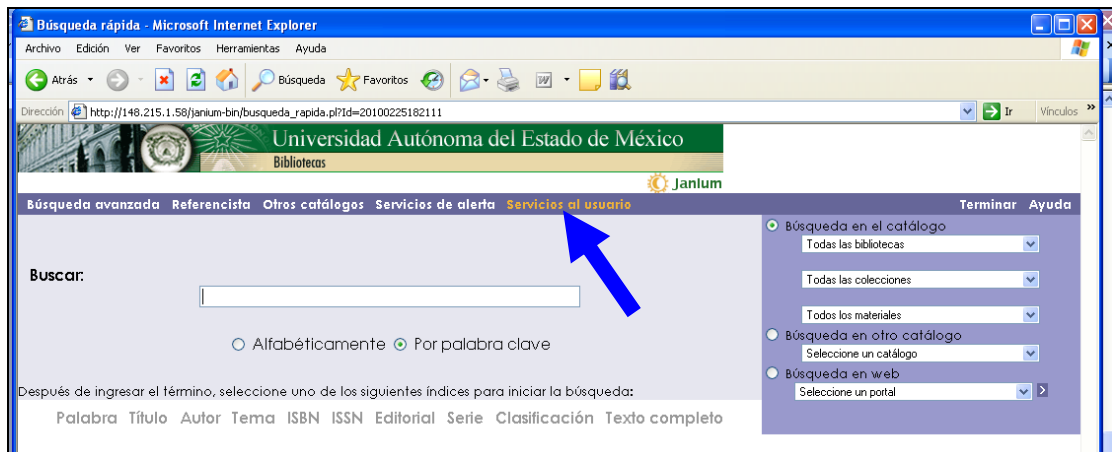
Búsqueda rápida - Microsoft Internet Explorer

Archivo Edición Ver Favoritos Herramientas Ayuda

Atrás Búsqueda Favoritos

Dirección http://148.215.1.58/janium-bin/busqueda_rapida.pl?Id=20100225182111 Ir Vínculos

Universidad Autónoma del Estado de México
Bibliotecas
Janium

Búsqueda avanzada Referencista Otros catálogos Servicios de alerta Servicios al usuario Terminar Ayuda

Buscar:

○ Alfabéticamente ⊙ Por palabra clave

Después de ingresar el término, seleccione uno de los siguientes índices para iniciar la búsqueda:

Palabra Título Autor Tema ISBN ISSN Editorial Serie Clasificación Texto completo

⊙ Búsqueda en el catálogo
Todas las bibliotecas
Todas las colecciones
Todos los materiales
○ Búsqueda en otro catálogo
Seleccione un catálogo
○ Búsqueda en web
Seleccione un portal